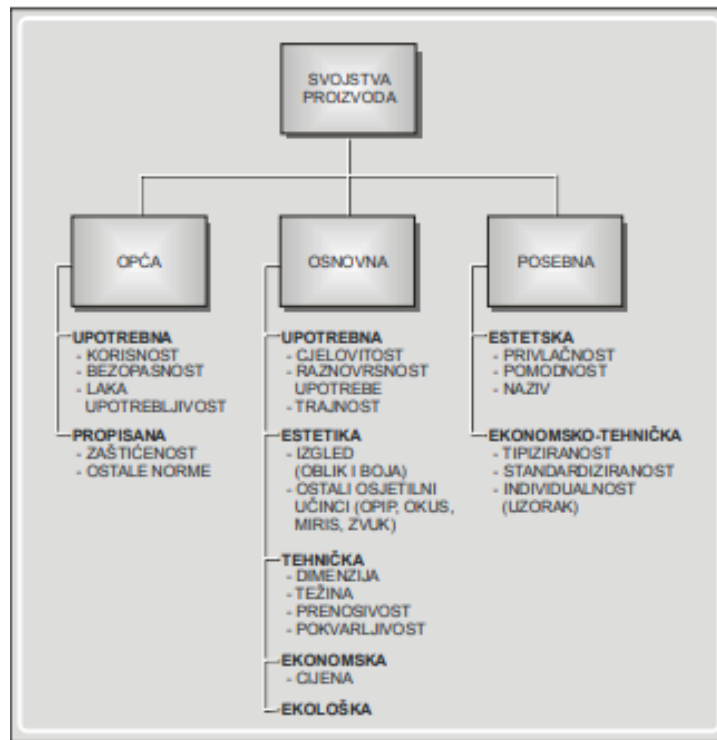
SVOJSTVA PROIZVODA

OPĆA

UPOTREBNA
- KORISNOST
- BEZOPASNOST
- LAKA UPOTREBLJIVOST

PROPISANA
- ZAŠTIĆENOST
- OSTALE NORME

OSNOVNA

UPOTREBNA
- CJELOVITOST
- RAZNOVRSNOST UPOTREBE
- TRAJNOST

ESTETIKA
- IZGLED (OBLIK I BOJA)
- OSTALI OSJETILNI UČINCI (OPIP, OKUS, MIRIS, ZVUK)

TEHNIČKA
- DIMENZIJA
- TEŽINA
- PRENOSIVOST
- POKVARLJIVOST

EKONOMSKA
- CIJENA

EKOLOŠKA

POSEBNA

ESTETSKA
- PRIVLAČNOST
- POMODNOST
- NAZIV

EKONOMSKO-TEHNIČKA
- TIPIZIRANOST
- STANDARDIZIRANOST
- INDIVIDUALNOST (UZORAK)